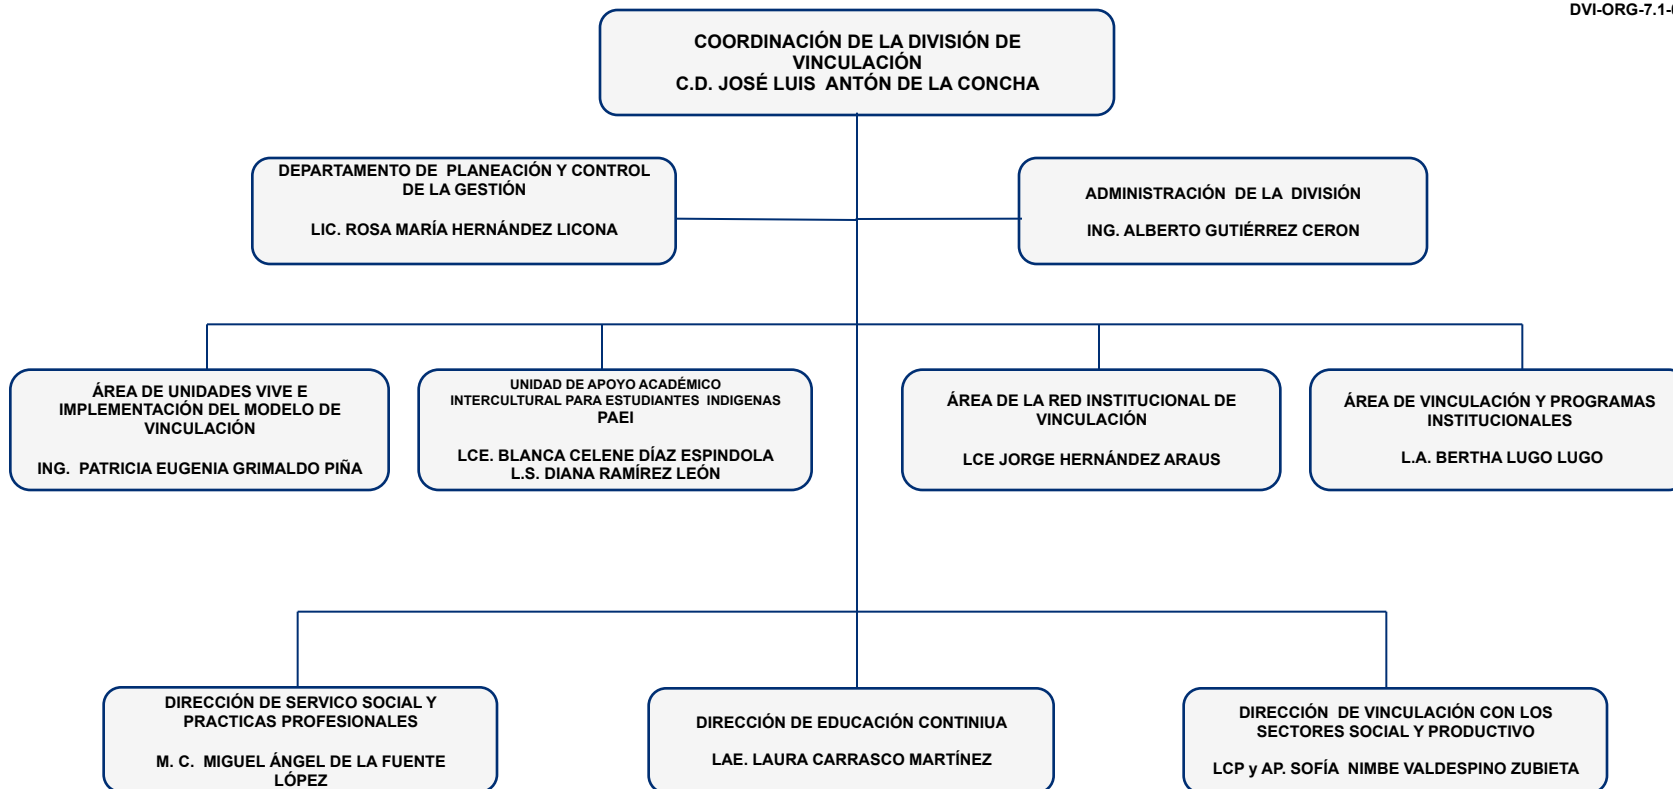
DVI-ORG-7.1-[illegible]

COORDINACIÓN DE LA DIVISIÓN DE VINCULACIÓN
C.D. JOSÉ LUIS ANTÓN DE LA CONCHA

DEPARTAMENTO DE PLANEACIÓN Y CONTROL DE LA GESTIÓN

LIC. ROSA MARÍA HERNÁNDEZ LICONA

ADMINISTRACIÓN DE LA DIVISIÓN

ING. ALBERTO GUTIÉRREZ CERON

ÁREA DE UNIDADES VIVE E IMPLEMENTACIÓN DEL MODELO DE VINCULACIÓN

ING. PATRICIA EUGENIA GRIMALDO PIÑA

UNIDAD DE APOYO ACADÉMICO INTERCULTURAL PARA ESTUDIANTES INDIGENAS
PAEI

LCE. BLANCA CELENE DÍAZ ESPINDOLA
L.S. DIANA RAMÍREZ LEÓN

ÁREA DE LA RED INSTITUCIONAL DE VINCULACIÓN

LCE JORGE HERNÁNDEZ ARAUS

ÁREA DE VINCULACIÓN Y PROGRAMAS INSTITUCIONALES

L.A. BERTHA LUGO LUGO

DIRECCIÓN DE SERVICO SOCIAL Y PRACTICAS PROFESIONALES

M. C. MIGUEL ÁNGEL DE LA FUENTE LÓPEZ

DIRECCIÓN DE EDUCACIÓN CONTINIUA

LAE. LAURA CARRASCO MARTÍNEZ

DIRECCIÓN DE VINCULACIÓN CON LOS SECTORES SOCIAL Y PRODUCTIVO

LCP y AP. SOFÍA NIMBE VALDESPINO ZUBIETA